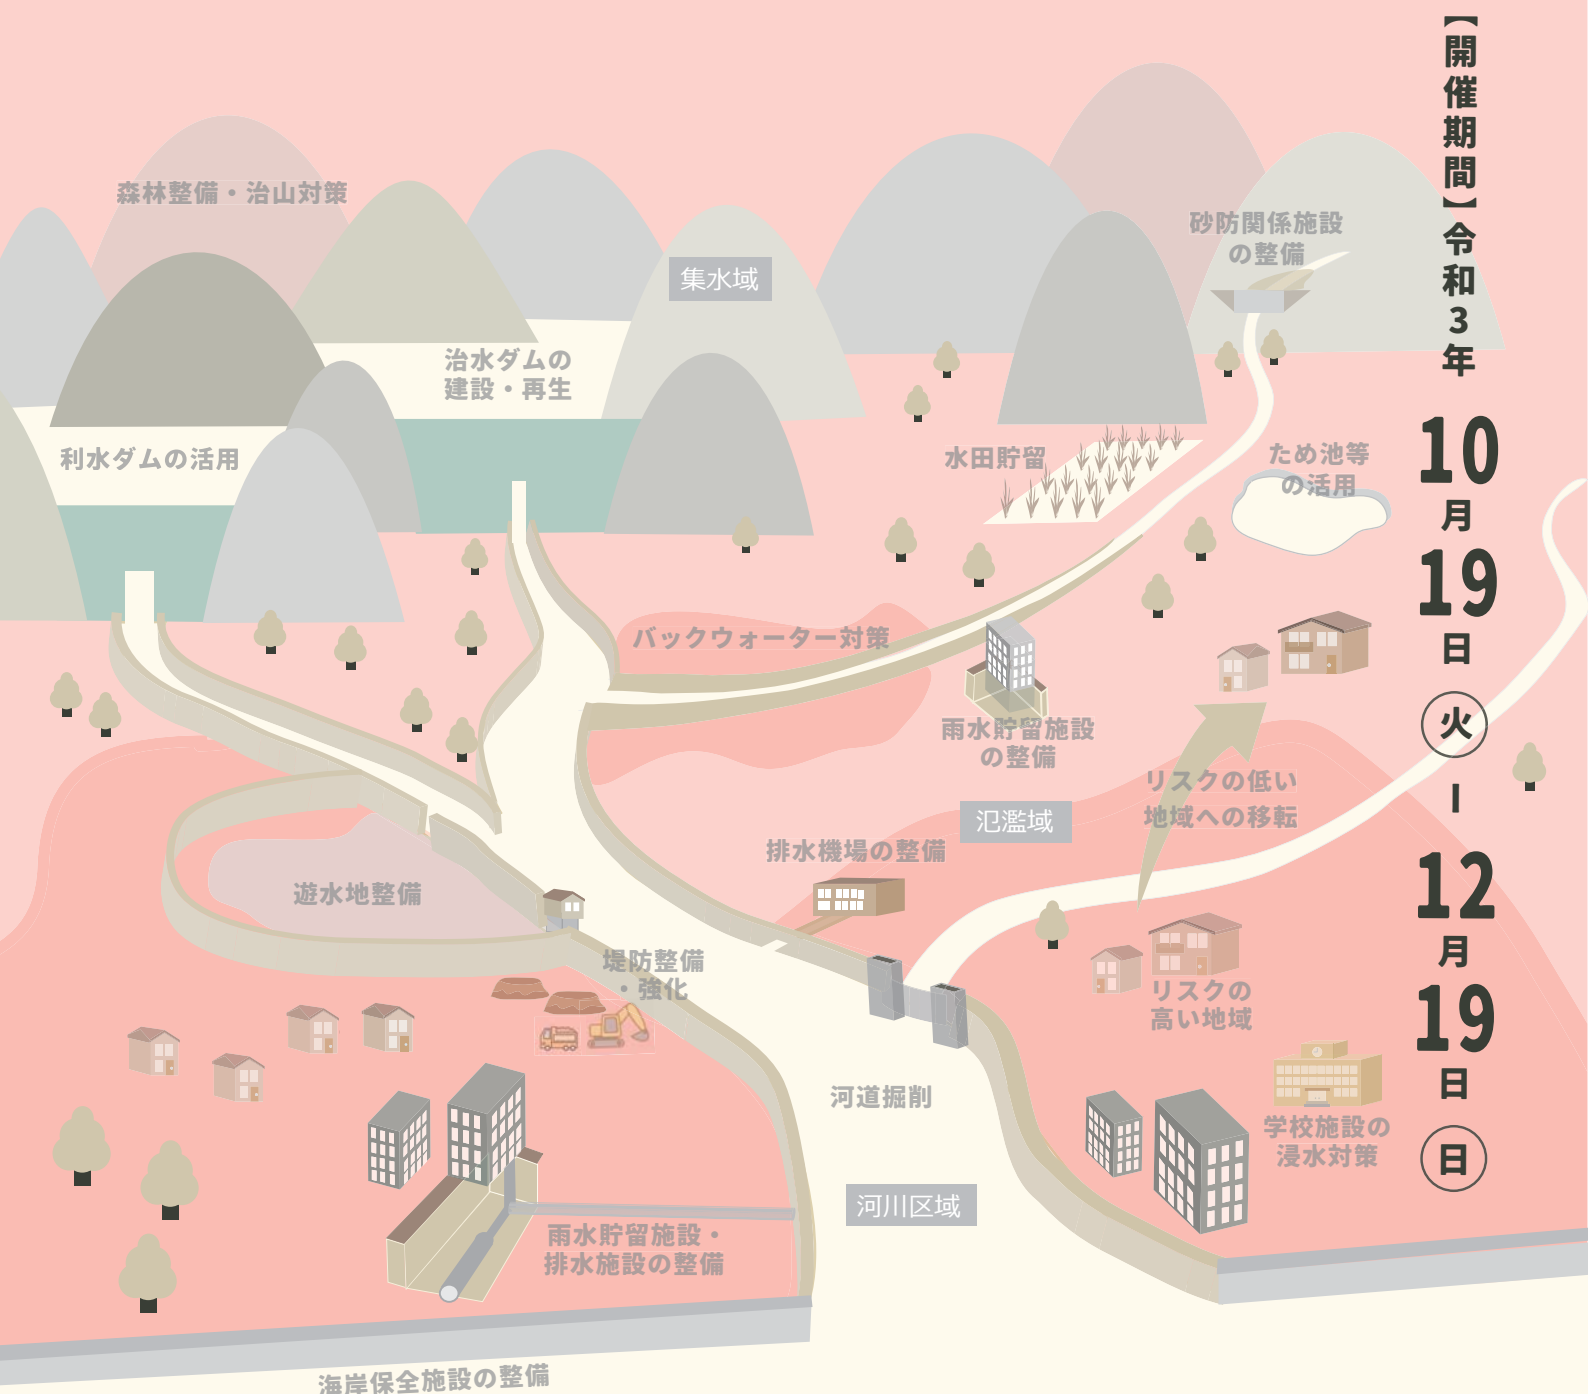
【開催期間】令和3年

10月19日(火)

|

12月19日(日)

森林整備・治山対策

集水域

砂防関係施設の整備

治水ダムの建設・再生

利水ダムの活用

水田貯留

ため池等の活用

バックウォーター対策

雨水貯留施設の整備

リスクの低い地域への移転

氾濫域

排水機場の整備

遊水地整備

堤防整備・強化

リスクの高い地域

河道掘削

学校施設の浸水対策

河川区域

雨水貯留施設・排水施設の整備

海岸保全施設の整備